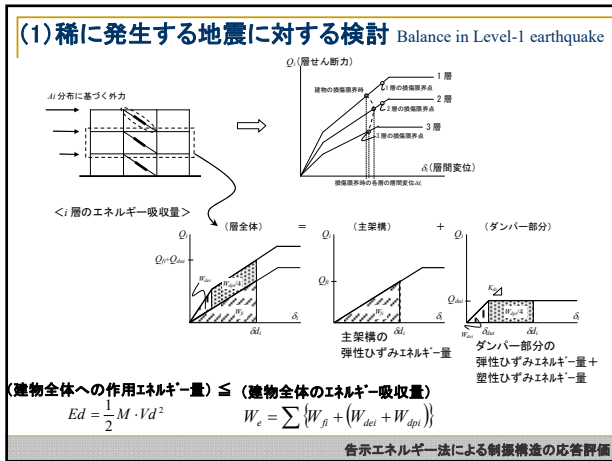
(1)稀に発生する地震に対する検討 Balance in Level-1 earthquake

$Q_i$(層せん断力)

1 層

2 層

3 層

建物の損傷限界時

1 層の損傷限界点

2 層の損傷限界点

3 層の損傷限界点

$A_i$ 分布に基づく外力

$\delta_i$(層間変位)

損傷限界時の各層の層間変位$\delta_i$

<$i$ 層のエネルギー吸収量>

(層全体) = (主架構) + (ダンパー部分)

$Q_i$

$Q_{fi}+Q_{dui}$

$W_{dei}$

$W_{dpi}/4$

$W_{fi}$

$\delta_i$

$\delta d_i$

$Q_i$

$Q_{fi}$

$W_{fi}$

$\delta d_i$

$\delta_i$

主架構の
弾性ひずみエネルギー量

$Q_i$

$Q_{dui}$

$K_{di}$

$W_{dei}$

$W_{dpi}/4$

$\delta_{dui}$

$\delta d_i$

$\delta_i$

ダンパー部分の
弾性ひずみエネルギー量+
塑性ひずみエネルギー量

(建物全体への作用エネルギー量) ≦ (建物全体のエネルギー吸収量)

$Ed = \frac{1}{2} M \cdot Vd^2$

$W_e = \sum \left\{ W_{fi} + \left( W_{dei} + W_{dpi} \right) \right\}$

告示エネルギー法による制振構造の応答評価